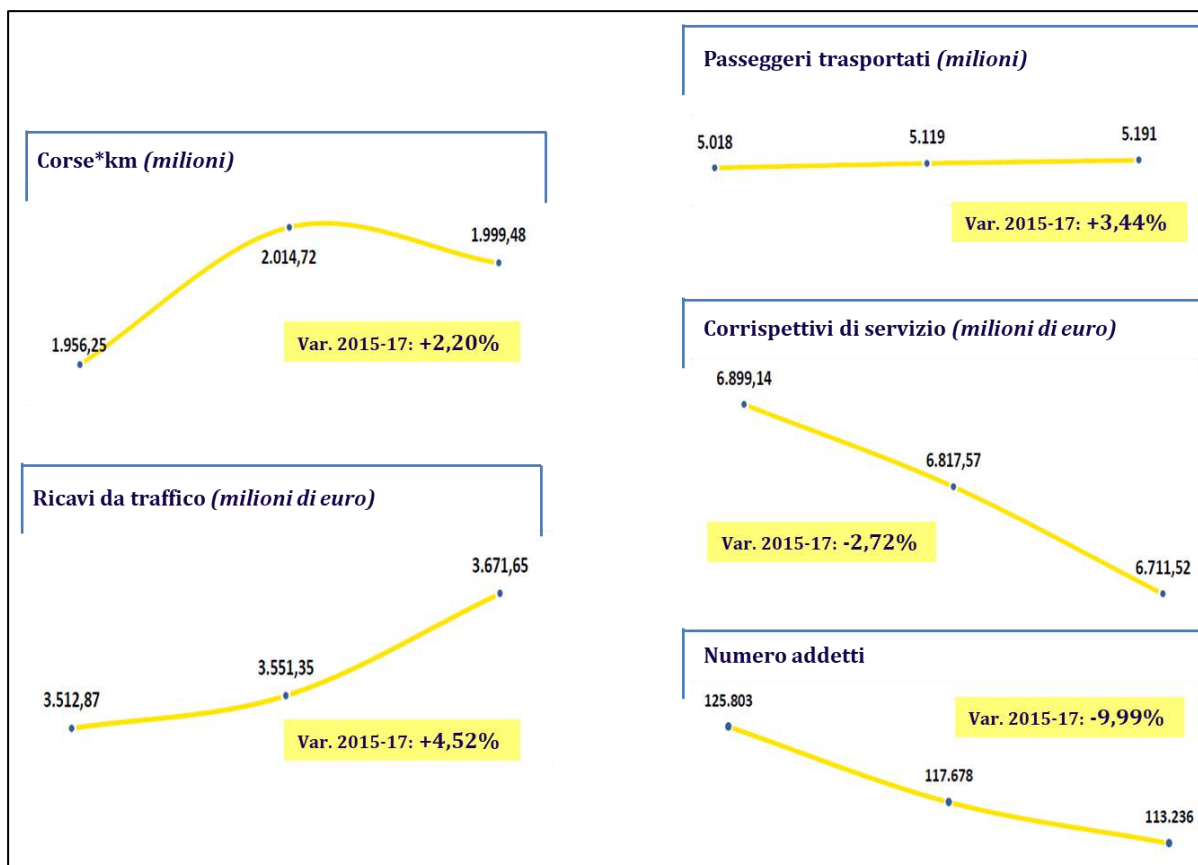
Corse*km *(milioni)*

2.014,72

1.999,48

1.956,25

Var. 2015-17: +2,20%

Ricavi da traffico *(milioni di euro)*

3.671,65

3.551,35

3.512,87

Var. 2015-17: +4,52%

Passeggeri trasportati *(milioni)*

5.018

5.119

5.191

Var. 2015-17: +3,44%

Corrispettivi di servizio *(milioni di euro)*

6.899,14

6.817,57

Var. 2015-17: -2,72%

6.711,52

Numero addetti

125.803

Var. 2015-17: -9,99%

117.678

113.236